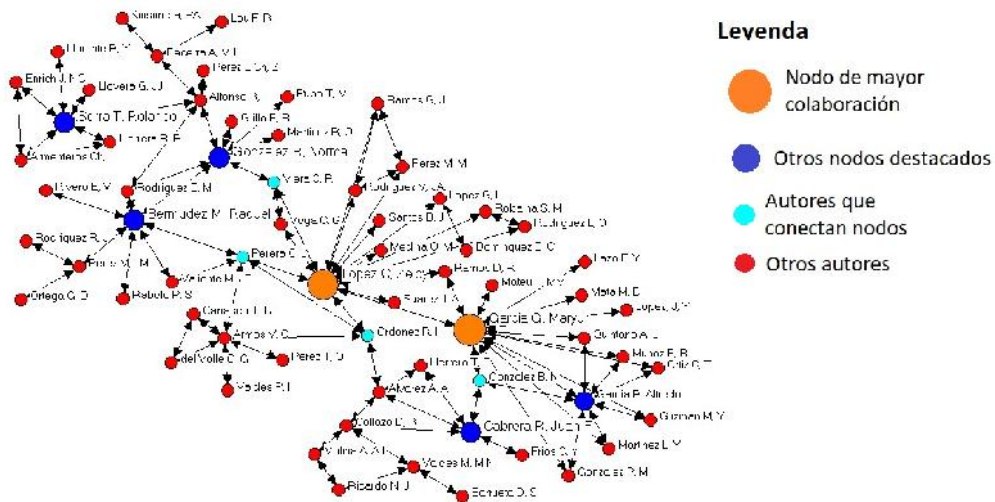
Leyenda

Nodo de mayor colaboración

Otros nodos destacados

Autores que conectan nodos

Otros autores

Sueiro R. A.
Lou F. D.
Cáceres A. M.
Llorente P. M.
Perez L. J.
Enrich J. M. C.
Llevera G. J.
Alfonso R.
Soto T. Rolando
Rubio T. M.
Barros G. J.
Llanera R. B.
Gillo E. B.
Medina R. D.
Amenteros Ch.
González R. Norma
Perez M. M.
Vera C. R.
Rivero E. M.
Rodríguez E. M.
Rodríguez Y. A.
Bermudez M. Raquel
López G. I.
Vega C. C.
Santos D. J.
Rodríguez L. D.
Rodríguez R.
Pereira C. L.
Medina O. M.
Domínguez E. C.
López O. Frank
Pons M. M.
Ramos D. R.
Melendo M. T.
Lazo F. Y.
Ortega G. D.
Rebollo R. S.
Suarez T. A.
Mateu M. Y.
Mata M. D.
Carrasco H. L.
García G. Maryuri
López J. M.
Arroyo M. C.
Ordoñez R. I.
Quintana A. L.
del Valle C. G.
Perez L. D.
Muñoz E. B.
Ortiz C. F.
Medes R. I.
Herrera T. F.
Gonzalez B. N.
García P. Alfredo
Alvarez A. A.
Guzmán M. Y.
Collazo L. R.
Cabrera R. Juan P.
Martínez L. M.
Frías C. Y.
Valdés A. A. L.
Valdés M. M. N.
Gonzalez R. M.
Ricardo N. J.
Echeverri D. S.